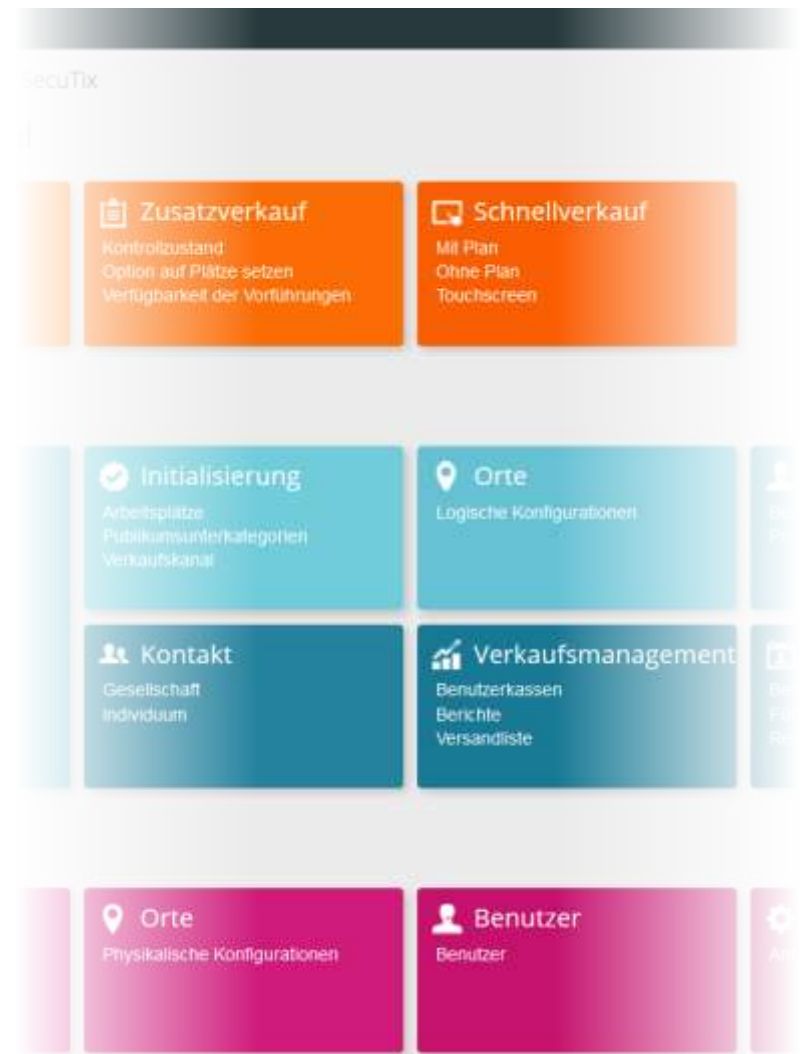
ecuTix

Zusatzverkauf
Kontrollzustand
Option auf Plätze setzen
Verfügbarkeit der Vorführungen

Schnellverkauf
Mit Plan
Ohne Plan
Touchscreen

Initialisierung
Arbeitsplätze
Publikumsunterkategorien
Verkaufskanal

Orte
Logische Konfigurationen

Kontakt
Gesellschaft
Individuum

Verkaufsmanagement
Benutzerkassen
Berichte
Versandliste

Orte
Physikalische Konfigurationen

Benutzer
Benutzer